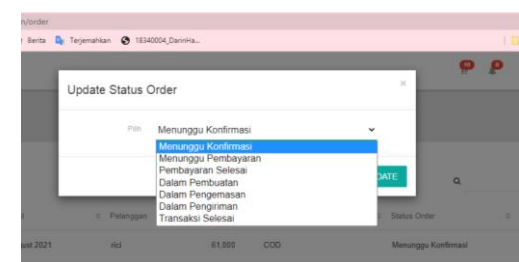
n/order

Berita Terjemahkan 18340004_DarinHa...

Update Status Order

×

Pilih Menunggu Konfirmasi

Menunggu Konfirmasi
Menunggu Pembayaran
Pembayaran Selesai
Dalam Pembuatan
Dalam Pengemasan
Dalam Pengiriman
Transaksi Selesai

DATE

Pelanggan

Status Order

ust 2021 rkd 61,000 COD Menunggu Konfirmasi